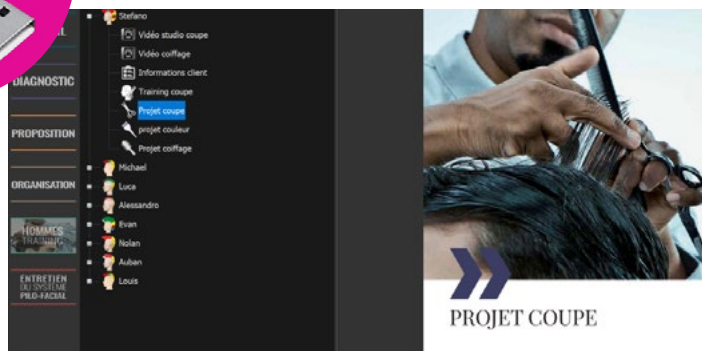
DIAGNOSTIC

PROPOSITION

ORGANISATION

HOMMES TRAINING

ENTRETIEN DU SYSTÈME PILO-FACIAL

Stefano
Vidéo studio coupe
Vidéo coiffage
Informations client
Training coupe
Projet coupe
projet couleur
Projet coiffage
Michael
Luca
Alessandro
Evan
Nolan
Auban
Louis

PROJET COUPE